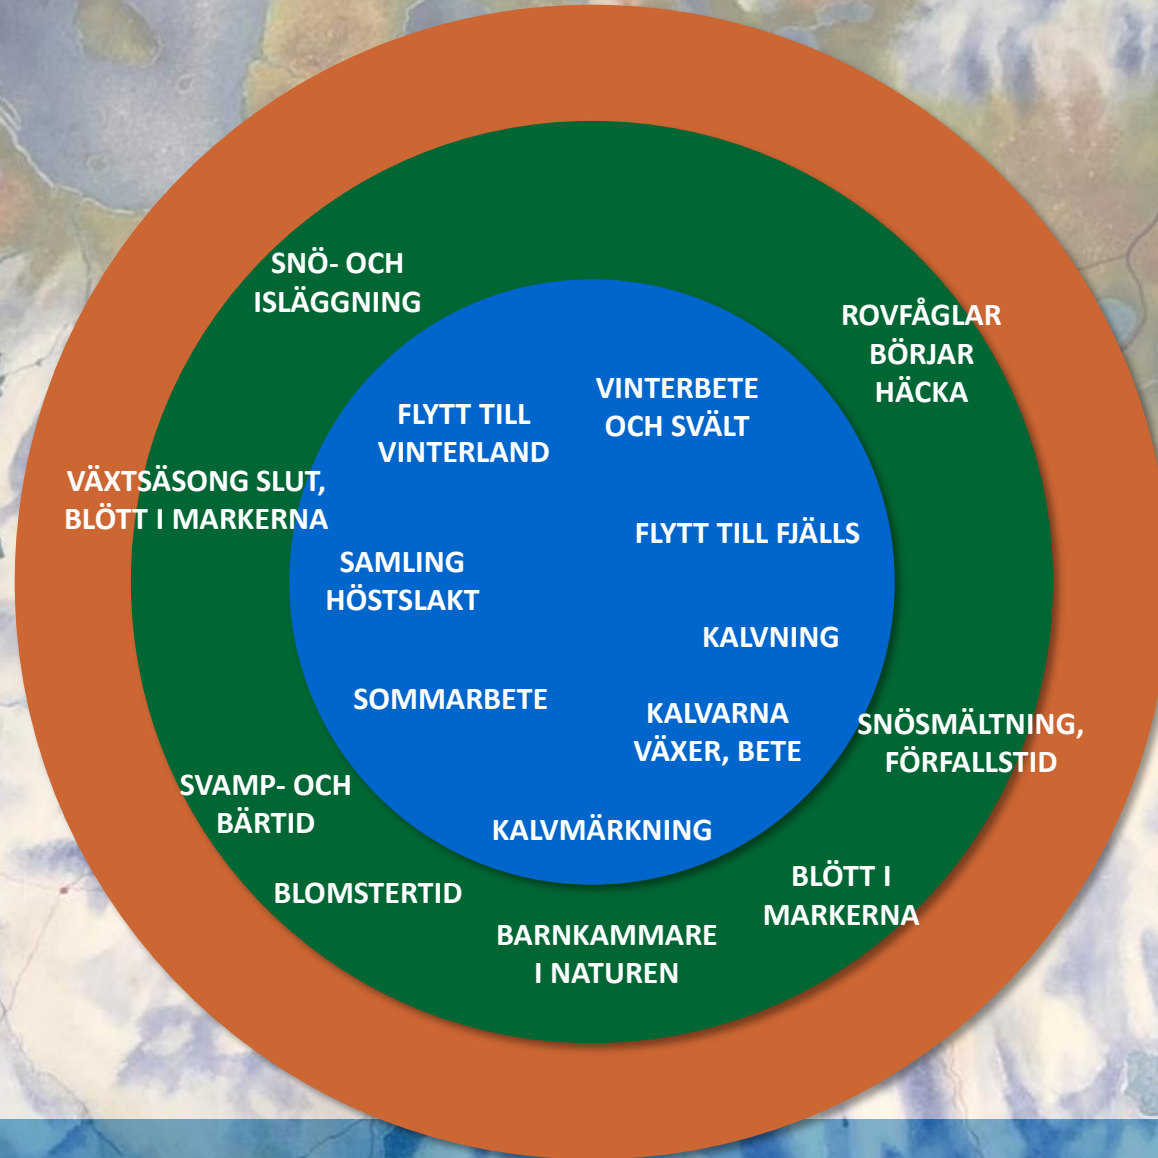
SNÖ- OCH ISLÄGGNING

ROVFÅGLAR BÖRJAR HÄCKA

FLYTT TILL VINTERLAND

VINTERBETE OCH SVÄLT

VÄXTSÄSONG SLUT, BLÖTT I MARKERNA

FLYTT TILL FJÄLLS

SAMLING HÖSTSLAKT

KALVNING

SOMMARBETE

KALVARNA VÄXER, BETE

SNÖSMÄLTNING, FÖRFALLSTID

SVAMP- OCH BÄRTID

KALVMÄRKNING

BLOMSTERTID

BLÖTT I MARKERNA

BARNKAMMARE I NATUREN